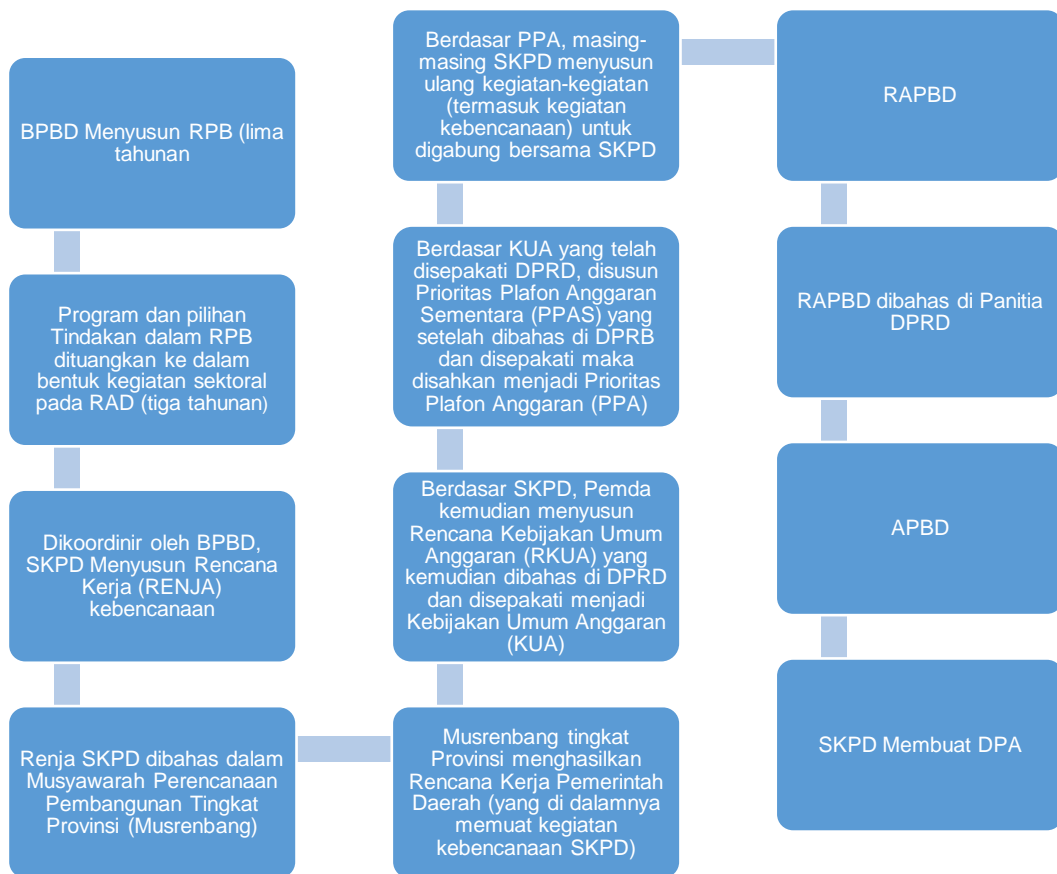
BPBD Menyusun RPB (lima tahunan

Program dan pilihan Tindakan dalam RPB dituangkan ke dalam bentuk kegiatan sektoral pada RAD (tiga tahunan)

Dikoordinir oleh BPBD, SKPD Menyusun Rencana Kerja (RENJA) kebencanaan

Renja SKPD dibahas dalam Musyawarah Perencanaan Pembangunan Tingkat Provinsi (Musrenbang)

Musrenbang tingkat Provinsi menghasilkan Rencana Kerja Pemerintah Daerah (yang di dalamnya memuat kegiatan kebencanaan SKPD)

Berdasar SKPD, Pemda kemudian menyusun Rencana Kebijakan Umum Anggaran (RKUA) yang kemudian dibahas di DPRD dan disepakati menjadi Kebijakan Umum Anggaran (KUA)

Berdasar KUA yang telah disepakati DPRD, disusun Prioritas Plafon Anggaran Sementara (PPAS) yang setelah dibahas di DPRB dan disepakati maka disahkan menjadi Prioritas Plafon Anggaran (PPA)

Berdasar PPA, masing-masing SKPD menyusun ulang kegiatan-kegiatan (termasuk kegiatan kebencanaan) untuk digabung bersama SKPD

RAPBD

RAPBD dibahas di Panitia DPRD

APBD

SKPD Membuat DPA